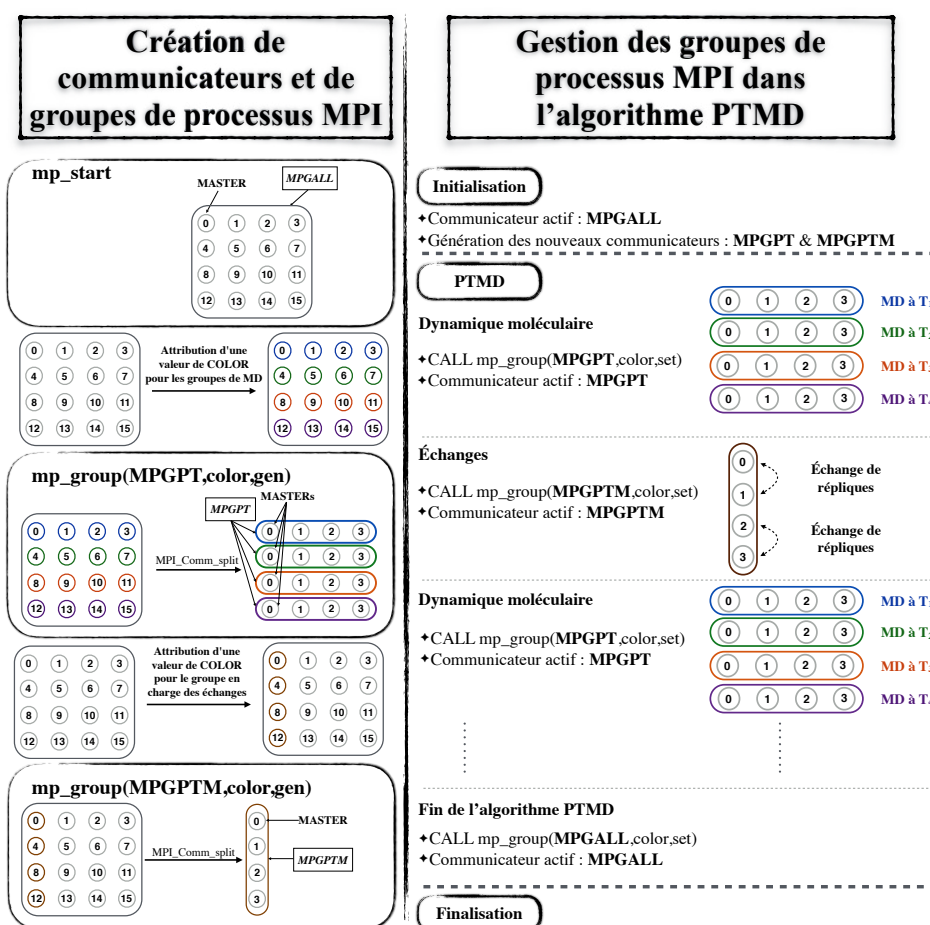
Création de communicateurs et de groupes de processus MPI

mp_start

MASTER

MPGALL

0 1 2 3
4 5 6 7
8 9 10 11
12 13 14 15

0 1 2 3
4 5 6 7
8 9 10 11
12 13 14 15

Attribution d'une valeur de COLOR pour les groupes de MD

0 1 2 3
4 5 6 7
8 9 10 11
12 13 14 15

mp_group(MPGPT,color,gen)

MPGPT

MASTERs

0 1 2 3
4 5 6 7
8 9 10 11
12 13 14 15

MPI_Comm_split

0 1 2 3
0 1 2 3
0 1 2 3
0 1 2 3

0 1 2 3
4 5 6 7
8 9 10 11
12 13 14 15

Attribution d'une valeur de COLOR pour le groupe en charge des échanges

0 1 2 3
4 5 6 7
8 9 10 11
12 13 14 15

mp_group(MPGPTM,color,gen)

0 1 2 3
4 5 6 7
8 9 10 11
12 13 14 15

MPI_Comm_split

0
1
2
3

MASTER

MPGPTM

Gestion des groupes de processus MPI dans l'algorithme PTMD

Initialisation

✦Communicateur actif : MPGALL
✦Génération des nouveaux communicateurs : MPGPT & MPGPTM

PTMD

Dynamique moléculaire

✦CALL mp_group(MPGPT,color,set)
✦Communicateur actif : MPGPT

0 1 2 3 MD à T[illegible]
0 1 2 3 MD à T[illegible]
0 1 2 3 MD à T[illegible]
0 1 2 3 MD à T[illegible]

Échanges

✦CALL mp_group(MPGPTM,color,set)
✦Communicateur actif : MPGPTM

0
1
2
3

Échange de répliques

Échange de répliques

Dynamique moléculaire

✦CALL mp_group(MPGPT,color,set)
✦Communicateur actif : MPGPT

0 1 2 3 MD à T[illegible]
0 1 2 3 MD à T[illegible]
0 1 2 3 MD à T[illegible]
0 1 2 3 MD à T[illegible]

Fin de l'algorithme PTMD

✦CALL mp_group(MPGALL,color,set)
✦Communicateur actif : MPGALL

Finalisation